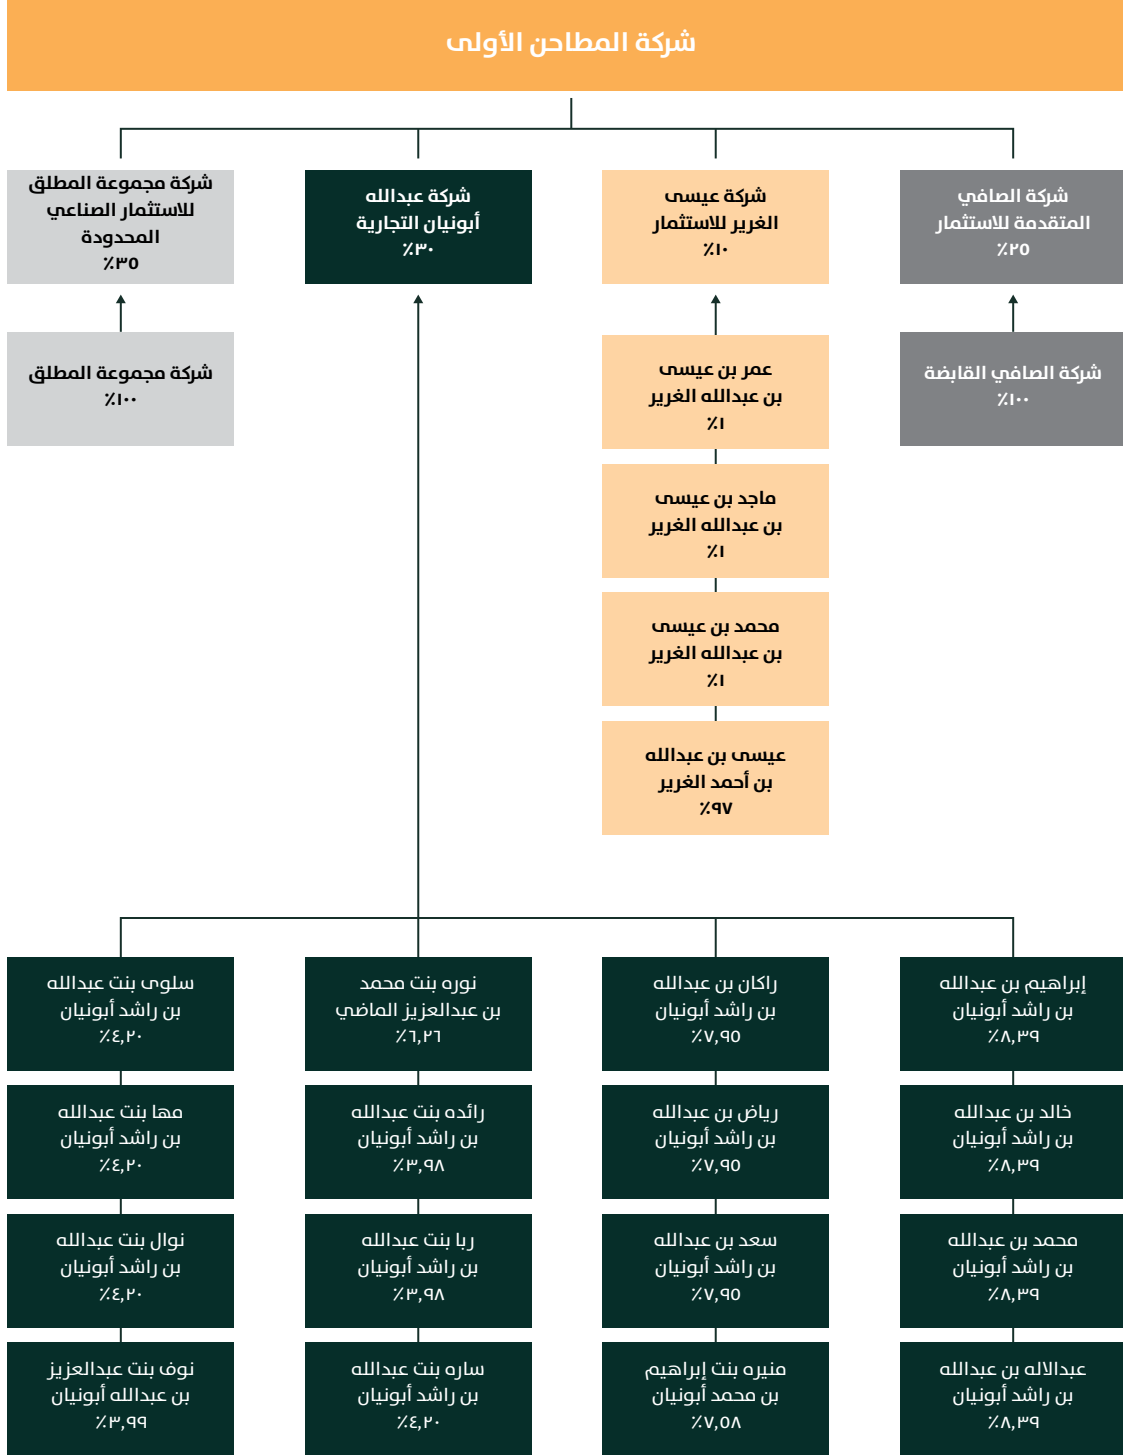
شركة المطاحن الأولى

شركة الصافي المتقدمة للاستثمار
٪٢٥

شركة عيسى الغرير للاستثمار
٪١٠

شركة عبدالله أبونيان التجارية
٪٣٠

شركة مجموعة المطلق للاستثمار الصناعي المحدودة
٪٣٥

شركة الصافي القابضة
٪١٠٠

عمر بن عيسى بن عبدالله الغرير
٪١

ماجد بن عيسى بن عبدالله الغرير
٪١

محمد بن عيسى بن عبدالله الغرير
٪١

عيسى بن عبدالله بن أحمد الغرير
٪٩٧

شركة مجموعة المطلق
٪١٠٠

إبراهيم بن عبدالله بن راشد أبونيان
٪٨,٣٩

راكان بن عبدالله بن راشد أبونيان
٪٧,٩٥

نوره بنت محمد بن عبدالعزيز الماضي
٪٦,٢٦

سلوى بنت عبدالله بن راشد أبونيان
٪٤,٢٠

خالد بن عبدالله بن راشد أبونيان
٪٨,٣٩

رياض بن عبدالله بن راشد أبونيان
٪٧,٩٥

رائده بنت عبدالله بن راشد أبونيان
٪٣,٩٨

مها بنت عبدالله بن راشد أبونيان
٪٤,٢٠

محمد بن عبدالله بن راشد أبونيان
٪٨,٣٩

سعد بن عبدالله بن راشد أبونيان
٪٧,٩٥

ربا بنت عبدالله بن راشد أبونيان
٪٣,٩٨

نوال بنت عبدالله بن راشد أبونيان
٪٤,٢٠

عبدالاله بن عبدالله بن راشد أبونيان
٪٨,٣٩

منيره بنت إبراهيم بن محمد أبونيان
٪٧,٥٨

ساره بنت عبدالله بن راشد أبونيان
٪٤,٢٠

نوف بنت عبدالعزيز بن عبدالله أبونيان
٪٣,٩٩